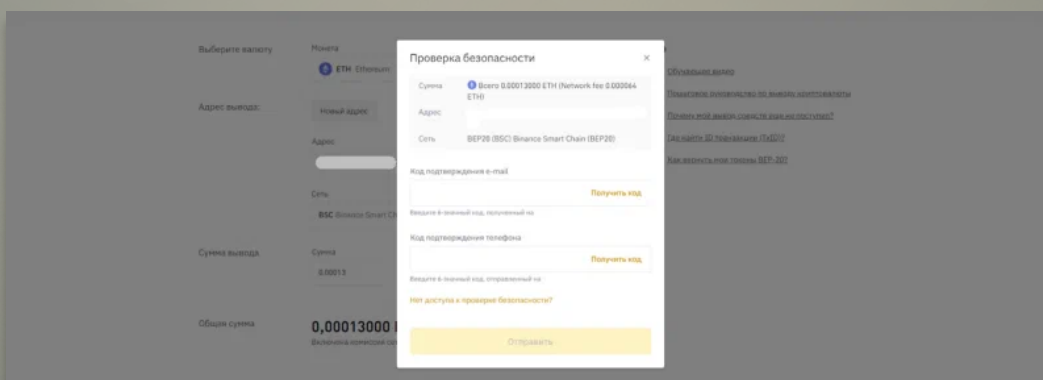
Выберите валюту

Монета

ETH Ethereum

Адрес вывода:

Новый адрес

Адрес

Сеть

BSC Binance Smart Ch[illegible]

Сумма вывода

Сумма

0.00013

Общая сумма

0,00013000 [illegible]

Включена комиссия се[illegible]

Проверка безопасности

×

Сумма

Всего 0.00013000 ETH (Network fee 0.000064 ETH)

Адрес

Сеть

BEP20 (BSC) Binance Smart Chain (BEP20)

Код подтверждения e-mail

Получить код

Введите 6-значный код, полученный на

Код подтверждения телефона

Получить код

Введите 6-значный код, отправленный на

Нет доступа к проверке безопасности?

Отправить

Обучающее видео

Пошаговое руководство по выводу криптовалюты

Почему мой вывод средств еще не поступил?

Где найти ID транзакции (TxID)?

Как вернуть мои токены BEP-20?